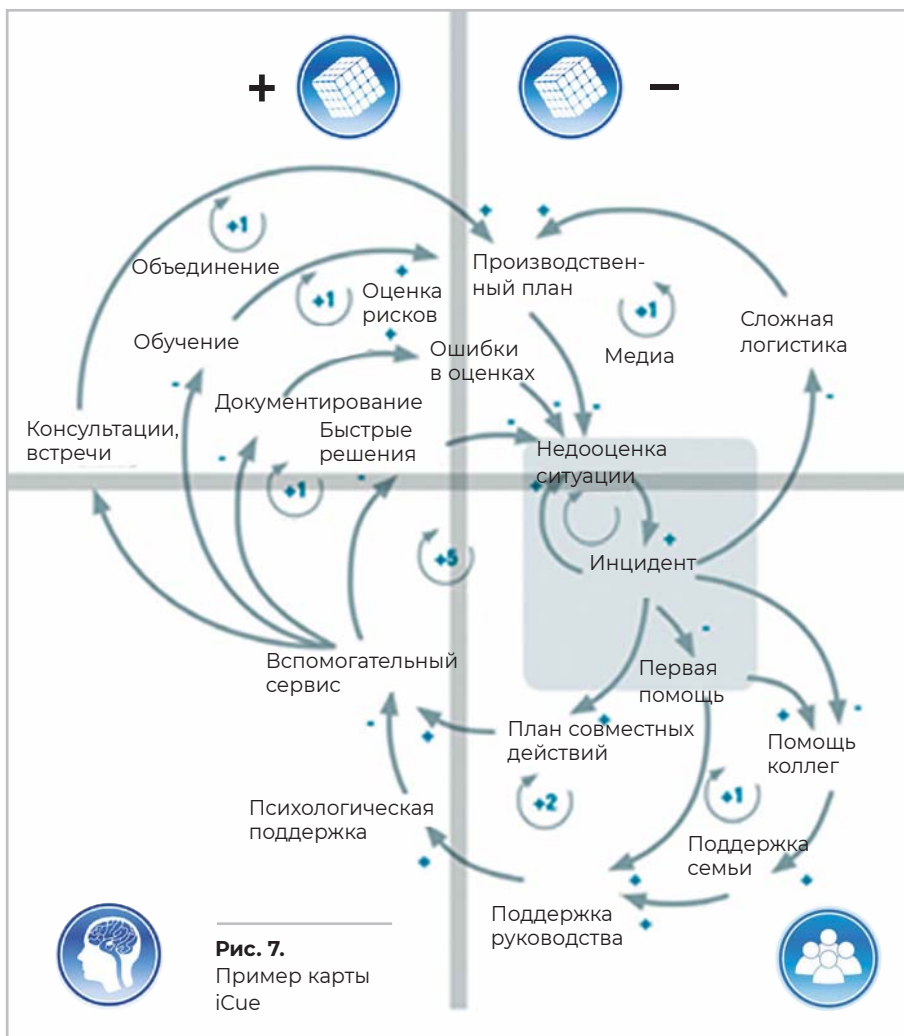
+ −

+1

Объединение

Производственный план

+1

Оценка рисков

Обучение

Ошибки в оценках

+1

Медиа

Сложная логистика

Документирование

Консультации, встречи

Быстрые решения

Недооценка ситуации

+1

+5

Инцидент

Вспомогательный сервис

Первая помощь

План совместных действий

Помощь коллег

+2

+1

Психологическая поддержка

Поддержка семьи

Поддержка руководства

**Рис. 7.**
Пример карты iCue